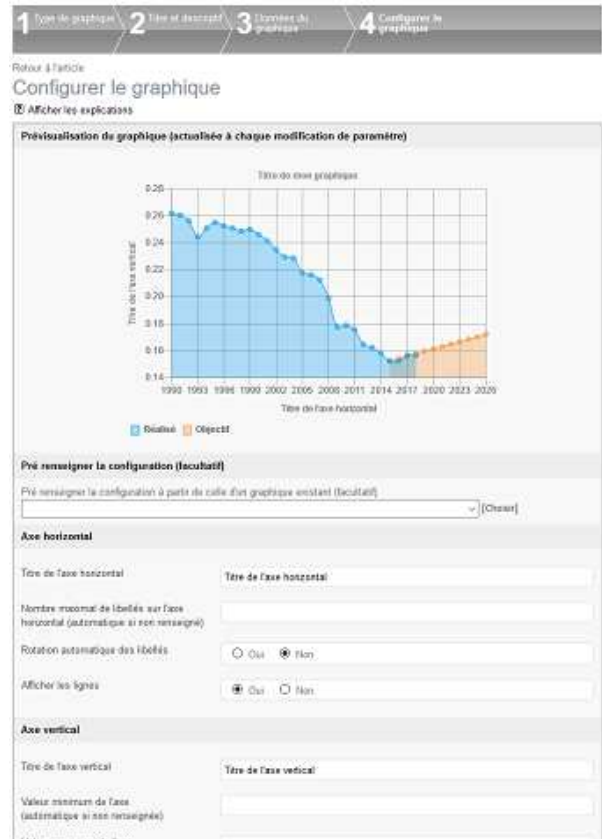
1 Type de graphique 2 Titre et descriptif 3 Données du graphique 4 Configurer le graphique

Retour à l'article

Configurer le graphique

Afficher les explications

Prévisualisation du graphique (actualisée à chaque modification de paramètre)

Titre de mon graphique

0.28
0.26
0.24
0.22
0.20
0.18
0.16
0.14

Titre de l'axe vertical

1990 1993 1996 1999 2002 2005 2008 2011 2014 2017 2020 2023 2026

Titre de l'axe horizontal

Réalisé Objectif

Pré renseigner la configuration (facultatif)

Pré renseigner la configuration à partir de celle d'un graphique existant (facultatif)

[Choisir]

Axe horizontal

Titre de l'axe horizontal | Titre de l'axe horizontal

Nombre maximal de libellés sur l'axe horizontal (automatique si non renseigné)

Rotation automatique des libellés | Oui Non

Afficher les lignes | Oui Non

Axe vertical

Titre de l'axe vertical | Titre de l'axe vertical

Valeur minimum de l'axe (automatique si non renseignée)

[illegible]